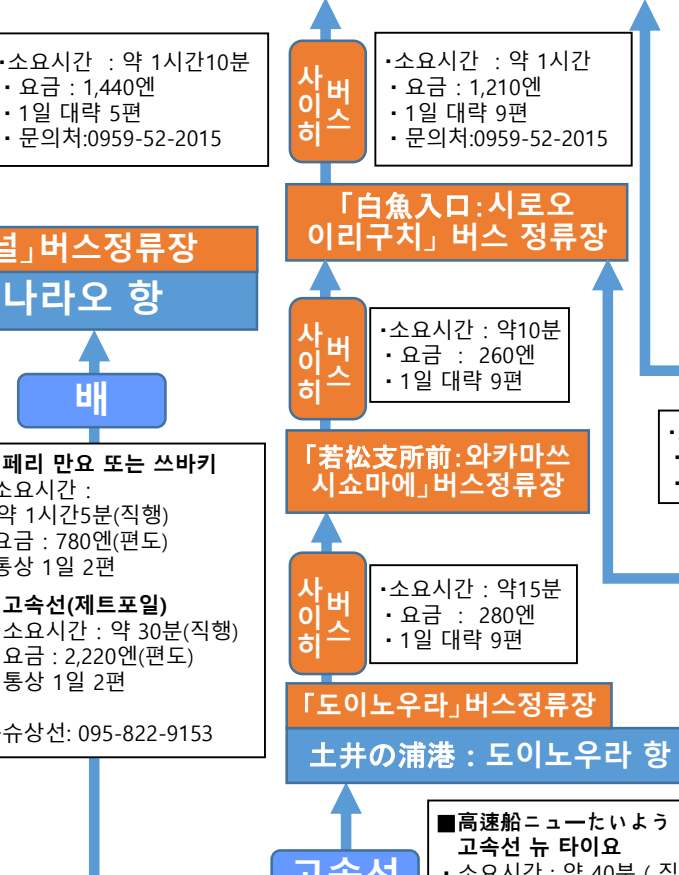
・소요시간 : 약 1시간10분
・요금 : 1,440엔
・1일 대략 5편
・문의처:0959-52-2015

사이히 버스

・소요시간 : 약 1시간
・요금 : 1,210엔
・1일 대략 9편
・문의처:0959-52-2015

「白魚入口:시로오 이리구치」 버스 정류장

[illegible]널」버스정류장
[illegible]나라오 항

사이히 버스

・소요시간 : 약10분
・요금 : 260엔
・1일 대략 9편

배

「若松支所前:와카마쓰 시쇼마에」버스정류장

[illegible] 페리 만요 또는 쓰바키
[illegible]소요시간 :
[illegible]약 1시간5분(직행)
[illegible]요금 : 780엔(편도)
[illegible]통상 1일 2편

사이히 버스

・소요시간 : 약15분
・요금 : 280엔
・1일 대략 9편

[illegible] 고속선(제트포일)
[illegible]소요시간 : 약 30분(직행)
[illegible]요금 : 2,220엔(편도)
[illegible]통상 1일 2편

「도이노우라」버스정류장

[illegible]슈상선: 095-822-9153

土井の浦港 : 도이노우라 항

■高速船ニューたいよう
고속선 뉴 타이요
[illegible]

고속선